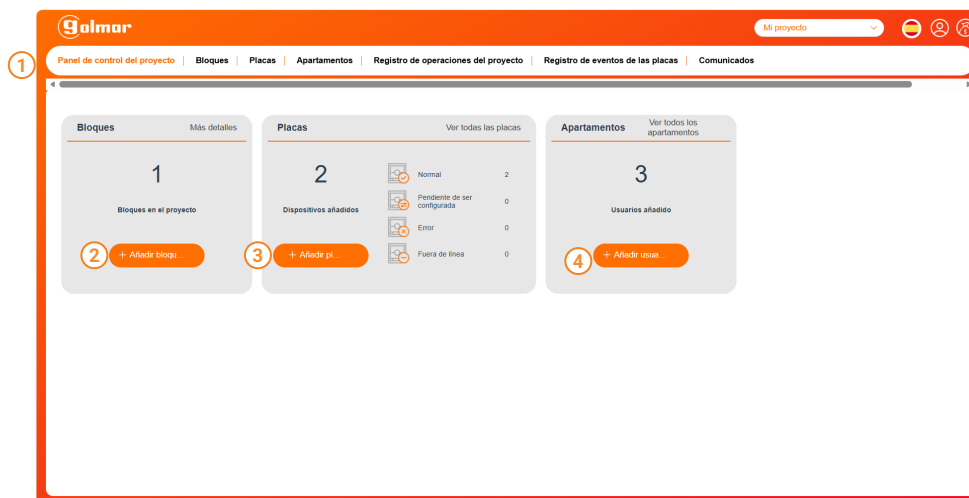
golmar

Mi proyecto

1 Panel de control del proyecto | Bloques | Placas | Apartamentos | Registro de operaciones del proyecto | Registro de eventos de las placas | Comunicados

Bloques Más detalles

1

Bloques en el proyecto

2 + Añadir bloqu...

Placas Ver todas las placas

2

Dispositivos añadidos

3 + Añadir pl...

| | |
|---|---|
| Normal | 2 |
| Pendiente de ser configurada | 0 |
| Error | 0 |
| Fuera de línea | 0 |

Apartamentos Ver todos los apartamentos

3

Usuarios añadido

4 + Añadir usua...